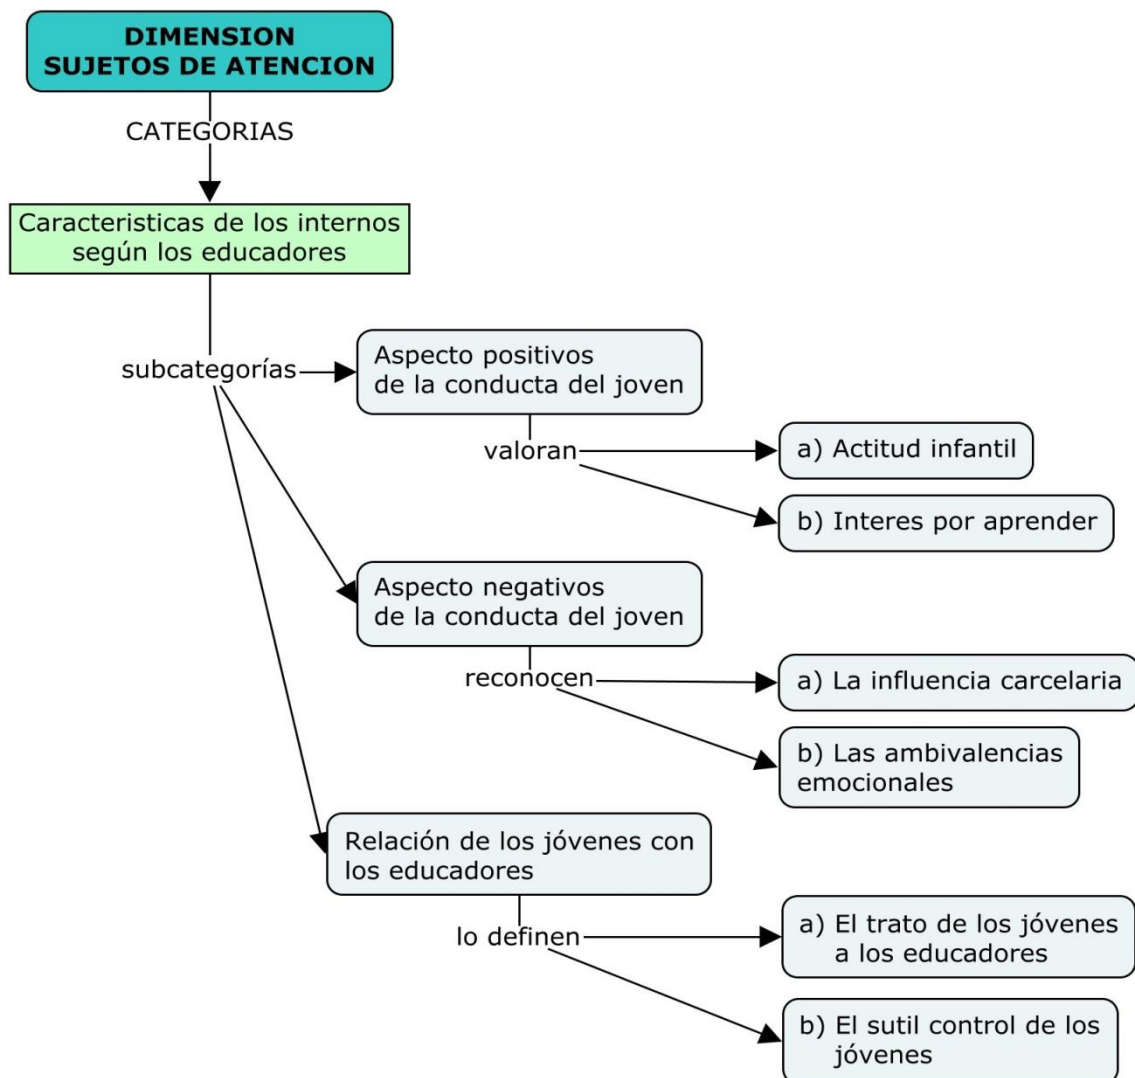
DIMENSION SUJETOS DE ATENCION

CATEGORIAS

Caracteristicas de los internos según los educadores

subcategorías

Aspecto positivos de la conducta del joven

valoran

a) Actitud infantil

b) Interes por aprender

Aspecto negativos de la conducta del joven

reconocen

a) La influencia carcelaria

b) Las ambivalencias emocionales

Relación de los jóvenes con los educadores

lo definen

a) El trato de los jóvenes a los educadores

b) El sutil control de los jóvenes